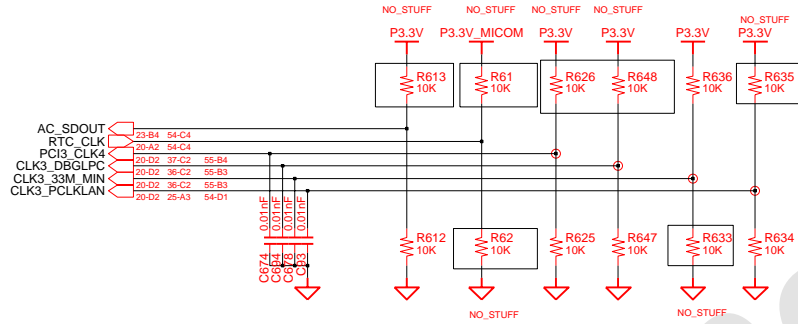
NO_STUFF
NO_STUFF
NO_STUFF
NO_STUFF
NO_STUFF
P3.3V
P3.3V_MICOM
P3.3V
P3.3V
P3.3V
P3.3V
R613
10K
R61
10K
R626
10K
R648
10K
R636
10K
R635
10K
AC_SDOUT
23-B4 54-C4
RTC_CLK
20-A2 54-C4
PCI3_CLK4
20-D2 37-C2 55-B4
CLK3_DBGLPC
20-D2 36-C2 55-B3
CLK3_33M_MIN
20-D2 36-C2 55-B3
CLK3_PCLKLAN
20-D2 25-A3 54-D1
0.01nF
0.01nF
0.01nF
0.01nF
C674
C694
C678
C93
R612
10K
R62
10K
R625
10K
R647
10K
R633
10K
R634
10K
NO_STUFF
NO_STUFF